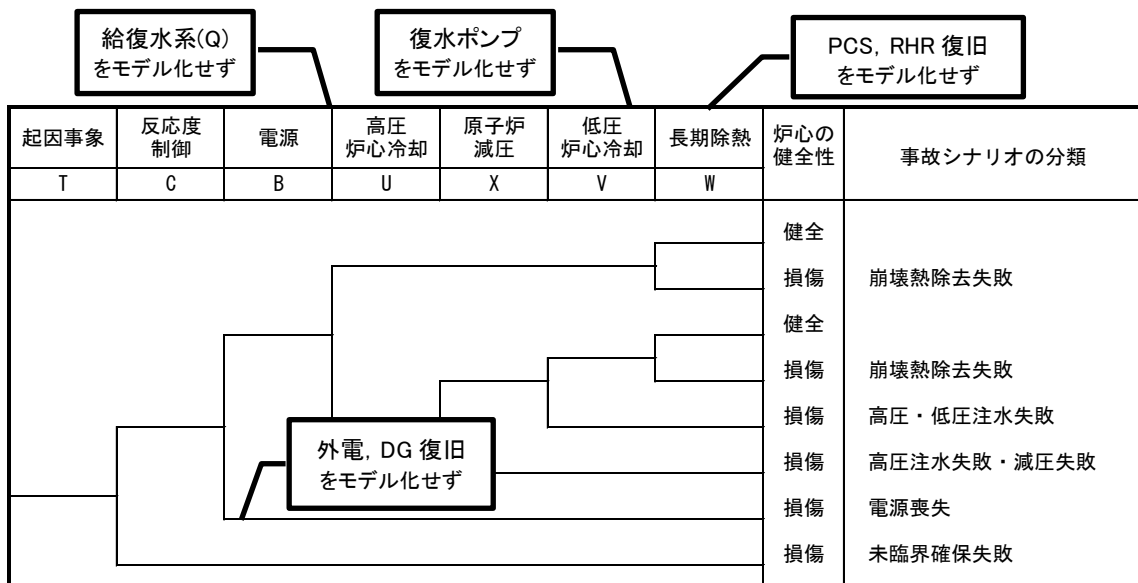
給復水系(Q)
をモデル化せず

復水ポンプ
をモデル化せず

PCS, RHR 復旧
をモデル化せず

| 起因事象 | 反応度制御 | 電源 | 高圧炉心冷却 | 原子炉減圧 | 低圧炉心冷却 | 長期除熱 | 炉心の健全性 | 事故シナリオの分類 |
|---|---|---|---|---|---|---|---|---|
| T | C | B | U | X | V | W | | |
| | | | | | | | 健全 | |
| | | | | | | | 損傷 | 崩壊熱除去失敗 |
| | | | | | | | 健全 | |
| | | | | | | | 損傷 | 崩壊熱除去失敗 |
| | | | | | | | 損傷 | 高圧・低圧注水失敗 |
| | | | | | | | 損傷 | 高圧注水失敗・減圧失敗 |
| | | | | | | | 損傷 | 電源喪失 |
| | | | | | | | 損傷 | 未臨界確保失敗 |

外電, DG 復旧
をモデル化せず